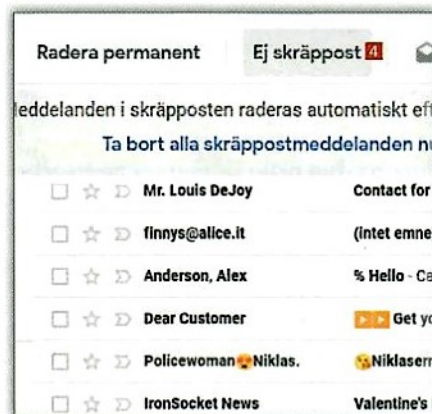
Radera permanent Ej skräppost 4

eddelanden i skräpposten raderas automatiskt eft

Ta bort alla skräppostmeddelanden n

| | |
|---|---|
| Mr. Louis DeJoy | Contact for |
| finnys@alice.it | (intet emne |
| Anderson, Alex | % Hello - Ca |
| Dear Customer | Get yo |
| Policewoman Niklas. | Niklaserr |
| IronSocket News | Valentine's |